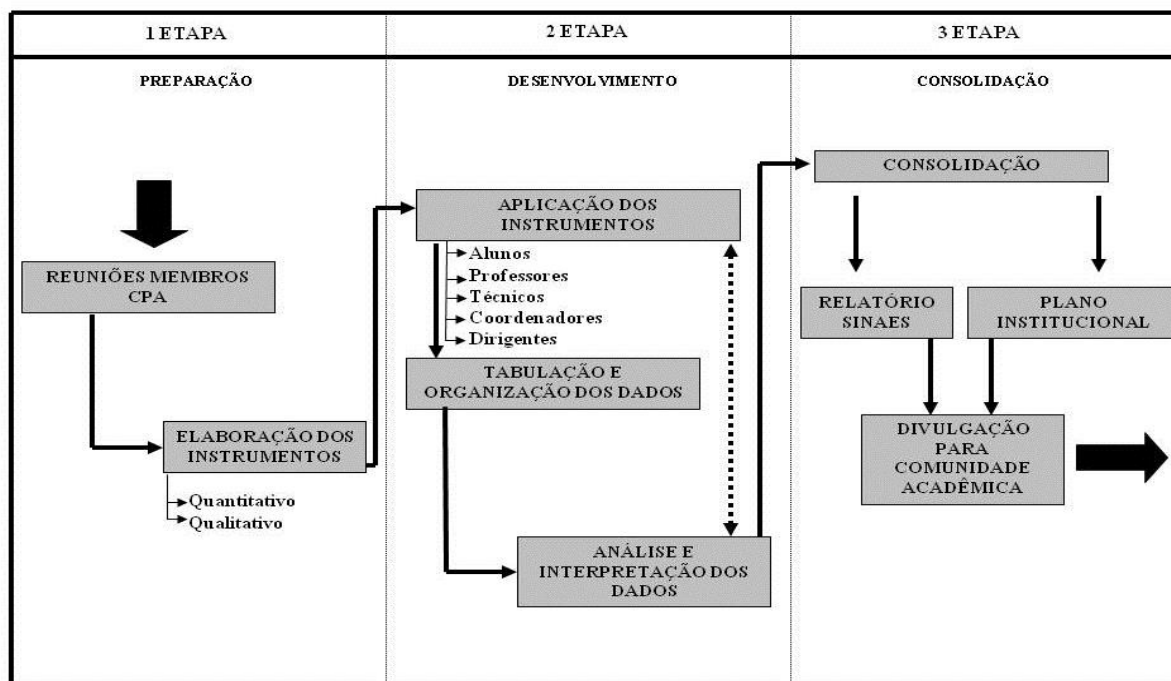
1 ETAPA

PREPARAÇÃO

REUNIÕES MEMBROS CPA

ELABORAÇÃO DOS INSTRUMENTOS

Quantitativo
Qualitativo

2 ETAPA

DESENVOLVIMENTO

APLICAÇÃO DOS INSTRUMENTOS

Alunos
Professores
Técnicos
Coordenadores
Dirigentes

TABULAÇÃO E ORGANIZAÇÃO DOS DADOS

ANÁLISE E INTERPRETAÇÃO DOS DADOS

3 ETAPA

CONSOLIDAÇÃO

CONSOLIDAÇÃO

RELATÓRIO SINAES

PLANO INSTITUCIONAL

DIVULGAÇÃO PARA COMUNIDADE ACADÊMICA